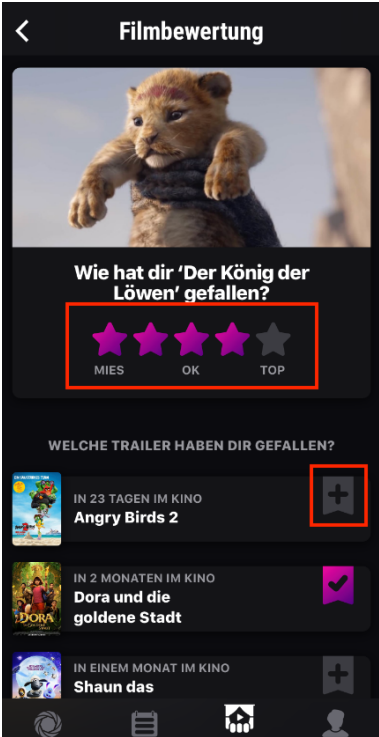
Filmbewertung

Wie hat dir 'Der König der Löwen' gefallen?

MIES
OK
TOP

WELCHE TRAILER HABEN DIR GEFALLEN?

IN 23 TAGEN IM KINO
Angry Birds 2

IN 2 MONATEN IM KINO
Dora und die goldene Stadt

DORA

IN EINEM MONAT IM KINO
Shaun das